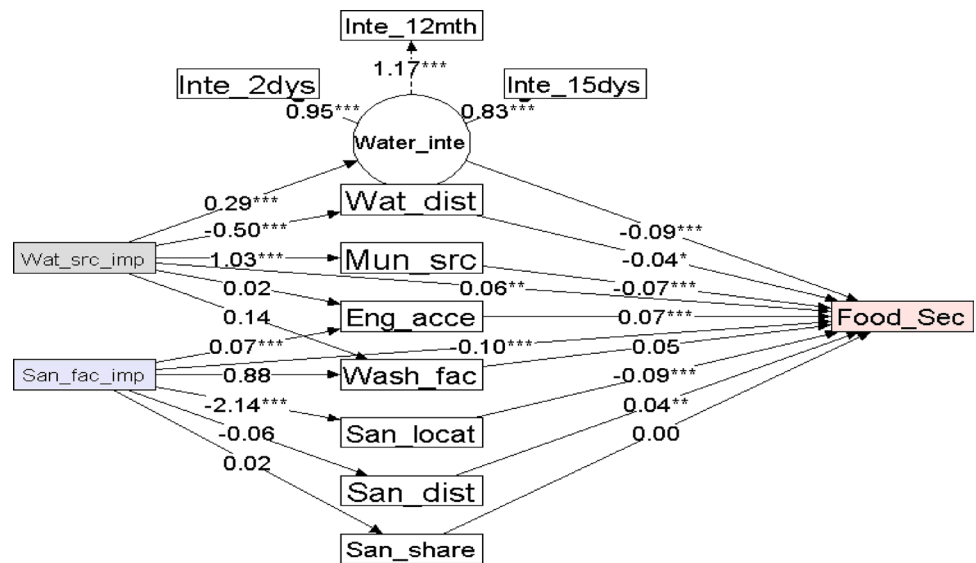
Inte_12mth

1.17***

Inte_2dys

0.95***

Inte_15dys

0.83***

Water_inte

0.29***

-0.50***

Wat_dist

Wat_src_imp

1.03***

Mun_src

0.02

0.06**

0.14

Eng_acce

0.07***

-0.10***

San_fac_imp

0.88

Wash_fac

-2.14***

San_locat

-0.06

0.02

San_dist

San_share

-0.09***

-0.04*

-0.07***

0.07***

0.05

-0.09***

0.04**

0.00

Food_Sec